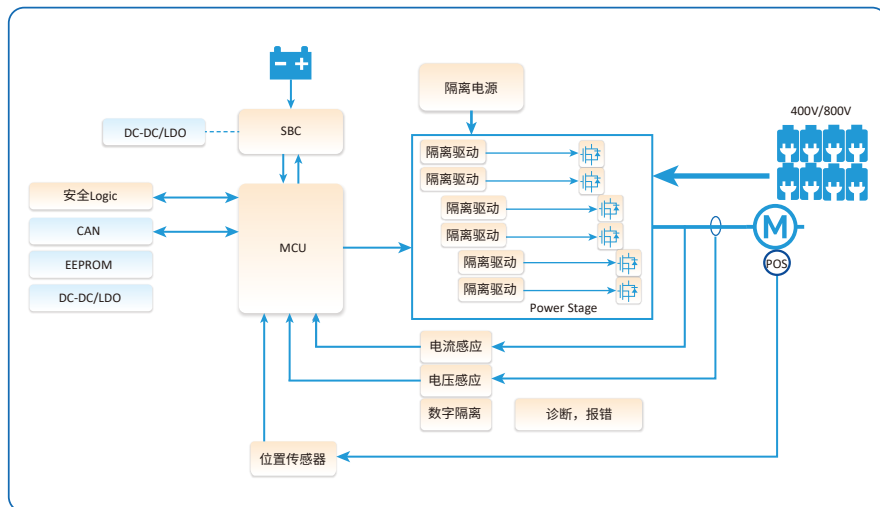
隔离电源

400V/800V

DC-DC/LDO

SBC

隔离驱动
隔离驱动
隔离驱动
隔离驱动
隔离驱动
隔离驱动

Power Stage

安全Logic

CAN

EEPROM

DC-DC/LDO

MCU

M

POS

电流感应

电压感应

数字隔离

诊断，报错

位置传感器